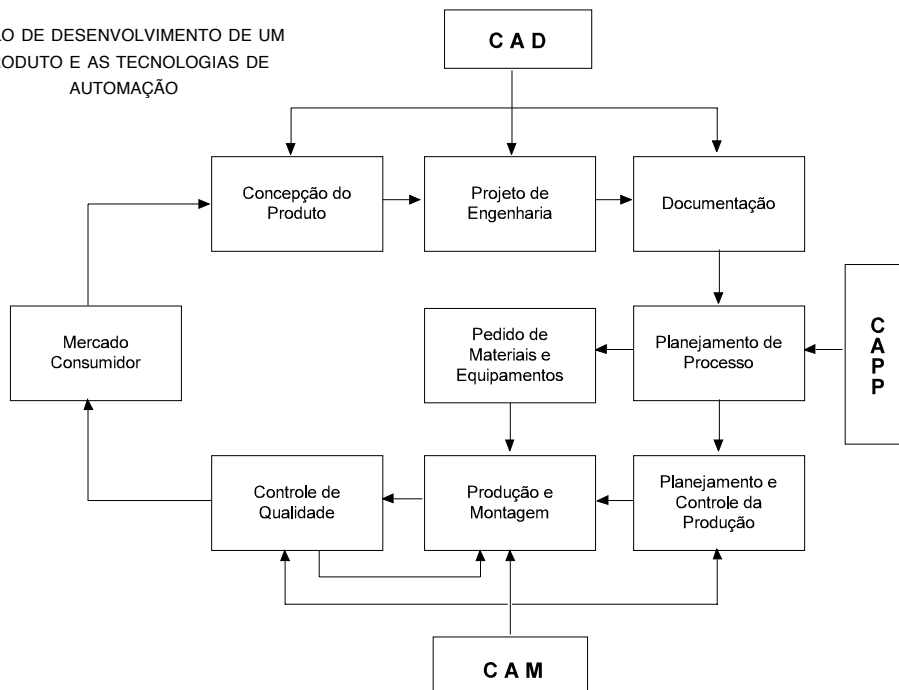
LO DE DESENVOLVIMENTO DE UM
ODUTO E AS TECNOLOGIAS DE
AUTOMAÇÃO

C A D

Concepção do Produto

Projeto de Engenharia

Documentação

Mercado Consumidor

Pedido de Materiais e Equipamentos

Planejamento de Processo

C
A
P
P

Controle de Qualidade

Produção e Montagem

Planejamento e Controle da Produção

C A M